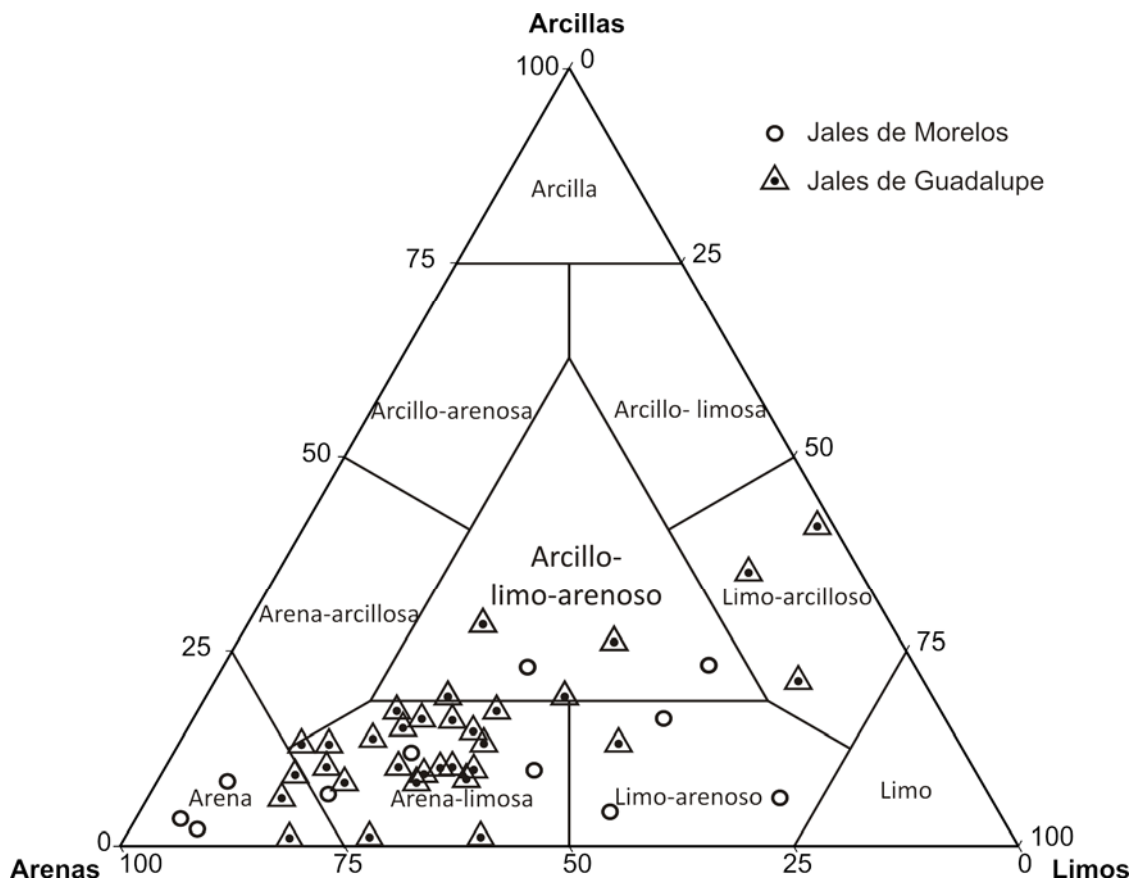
Arcillas

100 0

Jales de Morelos

Jales de Guadalupe

Arcilla

75 25

Arcillo-arenosa

Arcillo- limosa

50 50

Arcillo-limo-arenoso

Limo-arcilloso

Arena-arcillosa

25 75

Arena

Arena-limosa

Limo-arenoso

Limo

0 100

Arenas 100 75 50 25 0 Limos